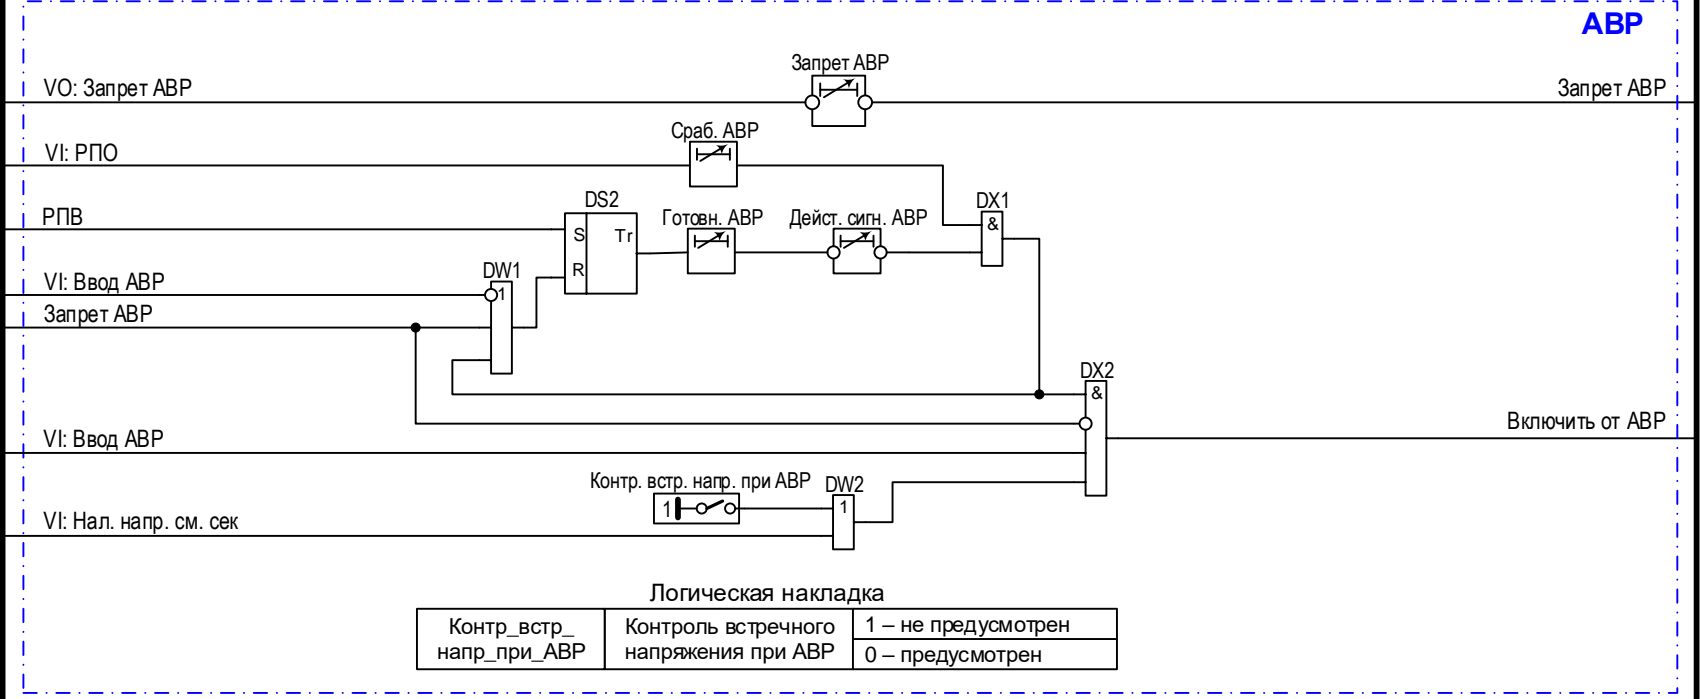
АВР

Запрет АВР

VO: Запрет АВР

Запрет АВР

Сраб. АВР

VI: РПО

DS2

Готовн. АВР

Дейст. сигн. АВР

DX1

&

РПВ

S

Tr

R

VI: Ввод АВР

DW1

1

Запрет АВР

DX2

&

VI: Ввод АВР

Включить от АВР

Контр. встр. напр. при АВР

DW2

1

1

VI: Нал. напр. см. сек

Логическая накладка

| Контр_встр_ напр_при_АВР | Контроль встречного напряжения при АВР | 1 – не предусмотрен |
|---|---|---|
| | | 0 – предусмотрен |